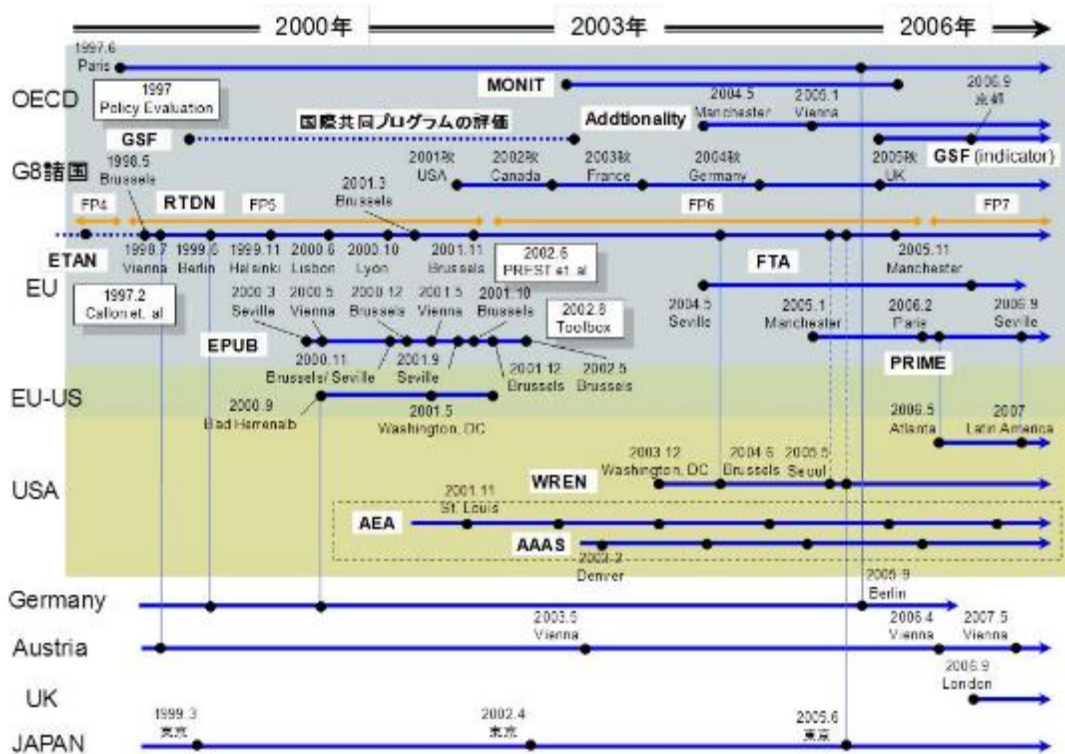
2000年 2003年 2006年

1997.6 Paris

OECD

1997 Policy Evaluation

MONIT

2004.5 Manchester

2005.1 Vienna

2006.9 未明

GSF

国際共同プログラムの評価

Addtionality

G8諸国

1998.5 Brussels

2001秋 USA

2002秋 Canada

2003秋 France

2004秋 Germany

2005秋 UK

GSF (indicator)

FP4

RTDN

FP5

2001.3 Brussels

FP6

FP7

ETAN

1998.7 Vienna

1999.6 Berlin

1999.11 Helsinki

2000.6 Lisbon

2000.10 Lyon

2001.11 Brussels

2002.6 PREST et. al

2005.11 Manchester

EU

1997.2 Callon et. al

2000.3 Seville

2000.5 Vienna

2000.12 Brussels

2001.5 Vienna

2001.10 Brussels

2002.8 Toolbox

FTA

2004.5 Seville

2005.1 Manchester

2006.2 Paris

2006.9 Seville

EPUB

2000.11 Brussels/ Seville

2001.9 Seville

2001.12 Brussels

2002.5 Brussels

PRIME

EU-US

2000.9 Bad Herrenalb

2001.5 Washington, DC

2006.5 Atlanta

2007 Latin America

2003.12 Washington, DC

2004.6 Brussels

2005.5 Seoul

USA

WREN

2001.11 St. Louis

AEA

AAAS

2003.2 Denver

Germany

2005.9 Berlin

2003.5 Vienna

2006.4 Vienna

2007.5 Vienna

Austria

UK

2006.9 London

1999.3 東京

2002.4 東京

2005.6 東京

JAPAN